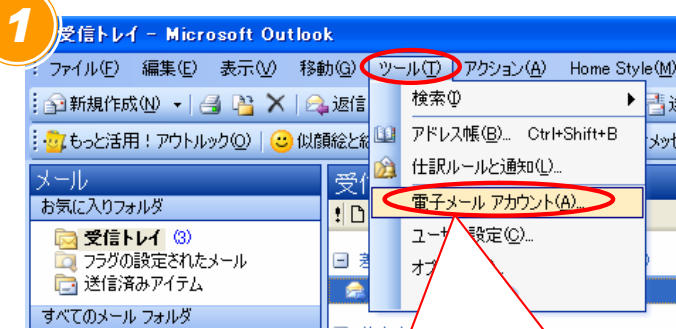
1

受信トレイ - Microsoft Outlook

ファイル(F) 編集(E) 表示(V) 移動(G) ツール(T) アクション(A) Home Style(M)

新規作成(N) 返信

もっと活用！アウトルック(O) 似顔絵と組

メール

お気に入りフォルダ

受信トレイ (3)

フラグの設定されたメール

送信済みアイテム

すべてのメール フォルダ

受信

検索(I)

アドレス帳(B)... Ctrl+Shift+B

仕訳ルールと通知(L)...

電子メール アカウント(A)...

ユーザー設定(C)...

オプ

メッセ